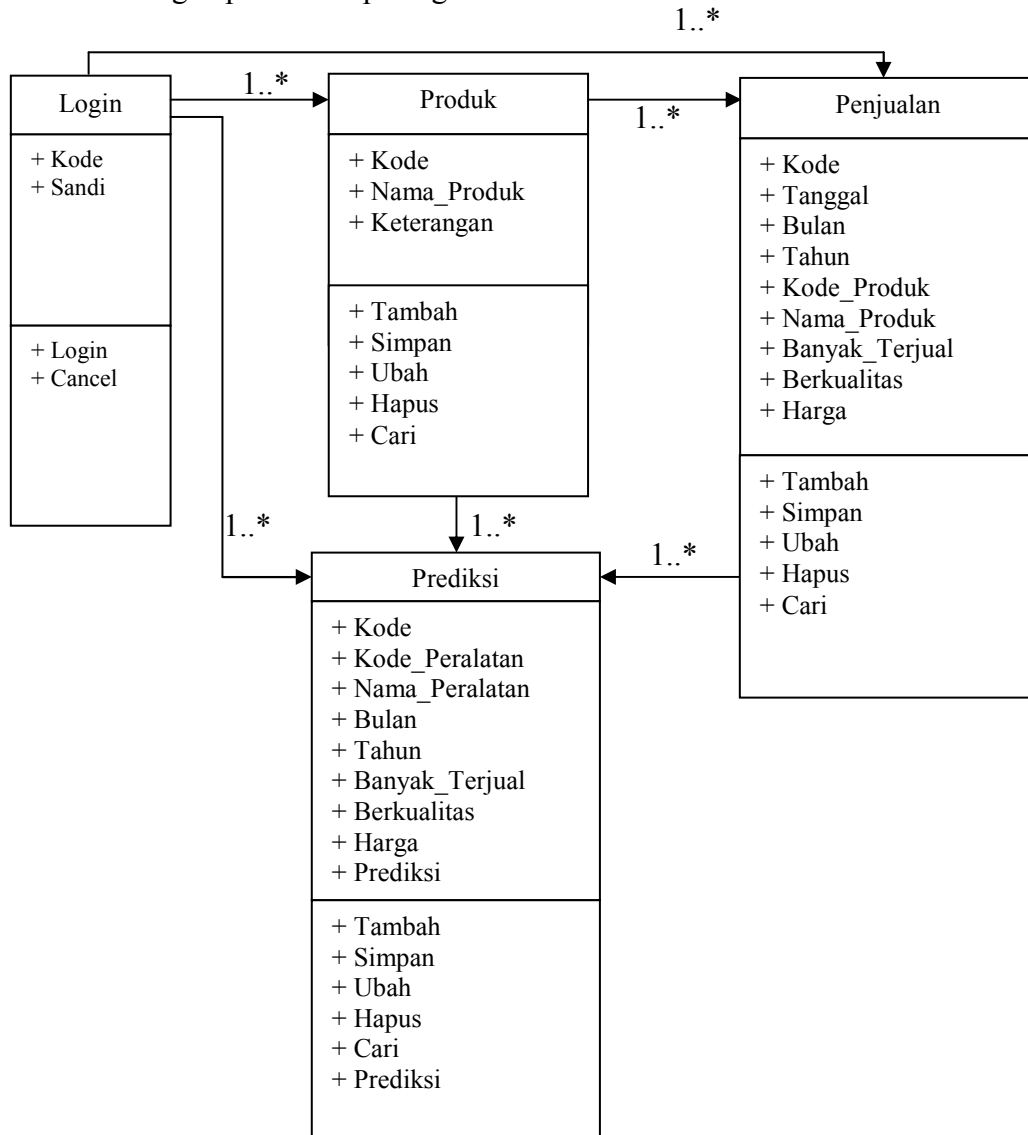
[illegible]

1..*

Login

+ Kode
+ Sandi

+ Login
+ Cancel

1..*

Produk

+ Kode
+ Nama_Produk
+ Keterangan

+ Tambah
+ Simpan
+ Ubah
+ Hapus
+ Cari

1..*

Penjualan

+ Kode
+ Tanggal
+ Bulan
+ Tahun
+ Kode_Produk
+ Nama_Produk
+ Banyak_Terjual
+ Berkualitas
+ Harga

+ Tambah
+ Simpan
+ Ubah
+ Hapus
+ Cari

1..*

1..*

1..*

Prediksi

+ Kode
+ Kode_Peralatan
+ Nama_Peralatan
+ Bulan
+ Tahun
+ Banyak_Terjual
+ Berkualitas
+ Harga
+ Prediksi

+ Tambah
+ Simpan
+ Ubah
+ Hapus
+ Cari
+ Prediksi